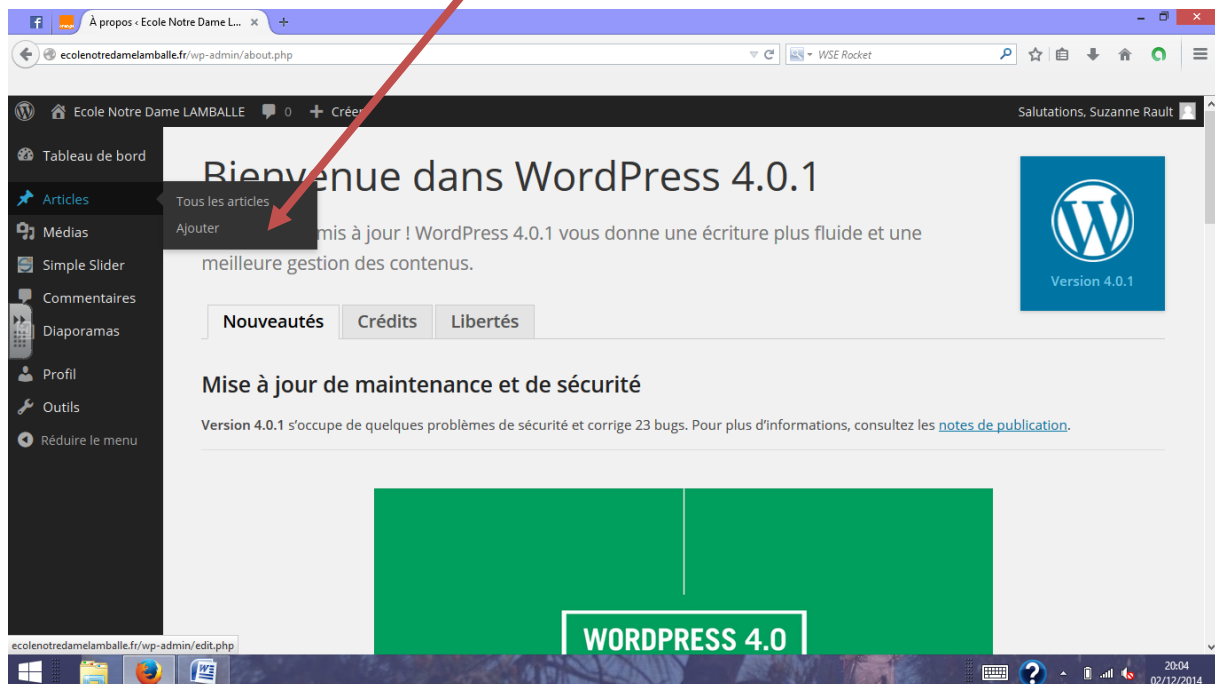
À propos ‹ Ecole Notre Dame L... ×

ecolenotredamelamballe.fr/wp-admin/about.php

WSE Rocket

Ecole Notre Dame LAMBALLE 0 Créer

Salutations, Suzanne Rault

Tableau de bord
Articles
Médias
Simple Slider
Commentaires
Diaporamas
Profil
Outils
Réduire le menu

Tous les articles
Ajouter

Bien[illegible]nue dans WordPress 4.0.1

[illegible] mis à jour ! WordPress 4.0.1 vous donne une écriture plus fluide et une meilleure gestion des contenus.

Version 4.0.1

Nouveautés | Crédits | Libertés

Mise à jour de maintenance et de sécurité

**Version 4.0.1** s'occupe de quelques problèmes de sécurité et corrige 23 bugs. Pour plus d'informations, consultez les notes de publication.

WORDPRESS 4.0

ecolenotredamelamballe.fr/wp-admin/edit.php

20:04
02/12/2014